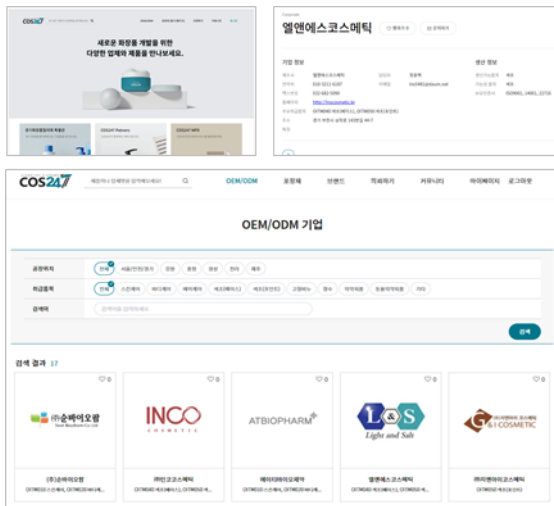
COS247

새로운 화장품 개발을 위한
다양한 업체와 제품을 만나보세요.

COS247 Partners

COS247 MTV

엘앤에스코스메틱

기업 정보

생산 정보

COS247

OEM/ODM

포장재

브랜드

견적하기

커뮤니티

마이페이지

로그아웃

OEM/ODM 기업

공장위치

전체

취급품목

전체

검색어

검색

검색 결과 17

0

(주)순바이오팜

INCO COSMETIC

ATBIOPHARM

L&S Light and Salt

G&I COSMETIC

(주)순바이오팜

(주)인코코스메틱

에이티바이오팜

엘앤에스코스메틱

(주)지앤아이코스메틱